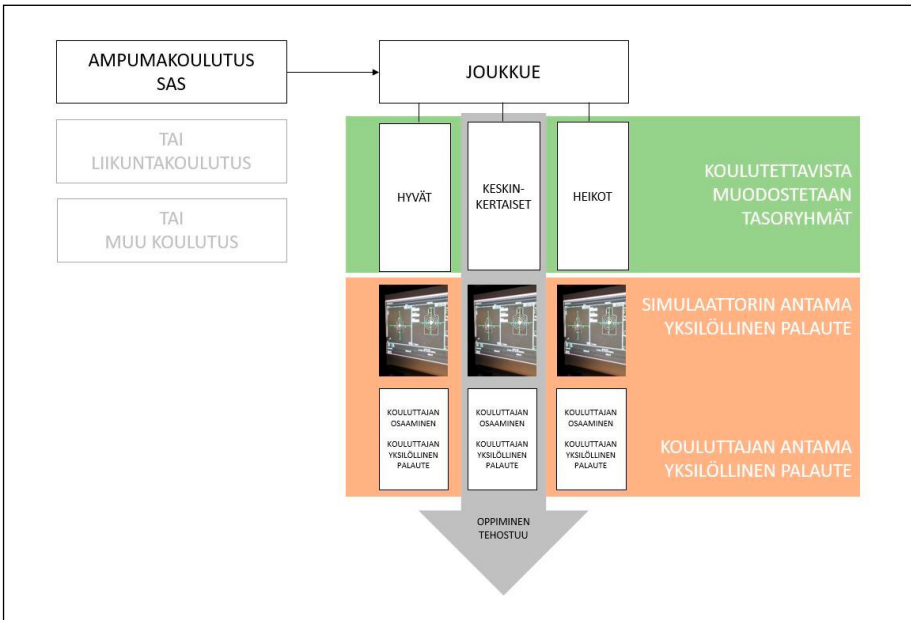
AMPUMAKOULUTUS SAS

TAI LIIKUNTAKOULUTUS

TAI MUU KOULUTUS

JOUKKUE

HYVÄT

KESKINKERTAISET

HEIKOT

KOULUTETTAVISTA MUODOSTETAAN TASORYHMÄT

SIMULAATTORIN ANTAMA YKSILÖLLINEN PALAUTE

KOULUTTAJAN OSAAMINEN

KOULUTTAJAN YKSILÖLLINEN PALAUTE

KOULUTTAJAN OSAAMINEN

KOULUTTAJAN YKSILÖLLINEN PALAUTE

KOULUTTAJAN OSAAMINEN

KOULUTTAJAN YKSILÖLLINEN PALAUTE

KOULUTTAJAN ANTAMA YKSILÖLLINEN PALAUTE

OPPIMINEN TEHOSTUU